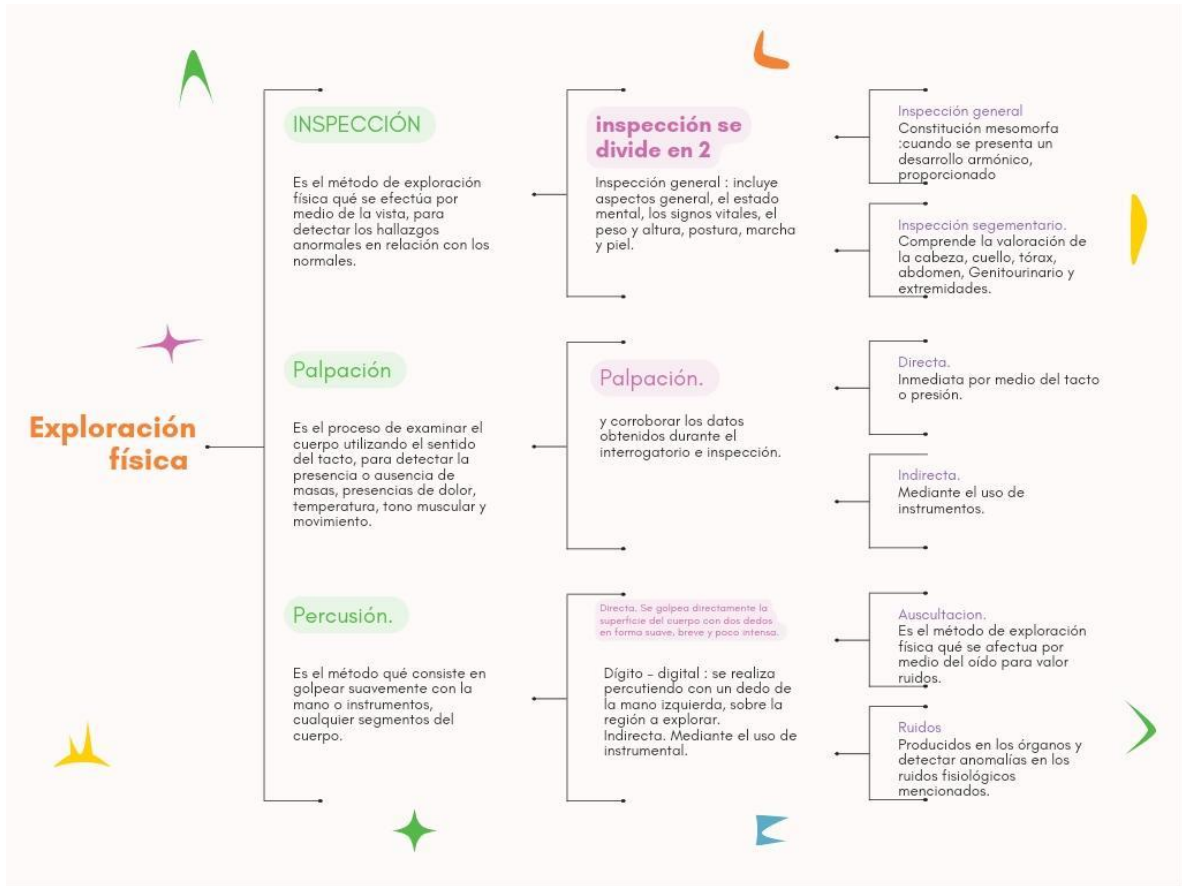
Exploración física

INSPECCIÓN

Es el método de exploración física qué se efectúa por medio de la vista, para detectar los hallazgos anormales en relación con los normales.

inspección se divide en 2

Inspección general : incluye aspectos general, el estado mental, los signos vitales, el peso y altura, postura, marcha y piel.

Inspección general
Constitución mesomorfa :cuando se presenta un desarrollo armónico, proporcionado

Inspección segementario.
Comprende la valoración de la cabeza, cuello, tórax, abdomen, Genitourinario y extremidades.

Palpación

Es el proceso de examinar el cuerpo utilizando el sentido del tacto, para detectar la presencia o ausencia de masas, presencias de dolor, temperatura, tono muscular y movimiento.

Palpación.

y corroborar los datos obtenidos durante el interrogatorio e inspección.

Directa.
Inmediata por medio del tacto o presión.

Indirecta.
Mediante el uso de instrumentos.

Percusión.

Es el método qué consiste en golpear suavemente con la mano o instrumentos, cualquier segmentos del cuerpo.

Directa. Se golpea directamente la superficie del cuerpo con dos dedos en forma suave, breve y poco intensa.

Dígito - digital : se realiza percutiendo con un dedo de la mano izquierda, sobre la región a explorar.
Indirecta. Mediante el uso de instrumental.

Auscultacion.
Es el método de exploración física qué se afectua por medio del oído para valor ruidos.

Ruidos
Producidos en los órganos y detectar anomalías en los ruidos fisiológicos mencionados.